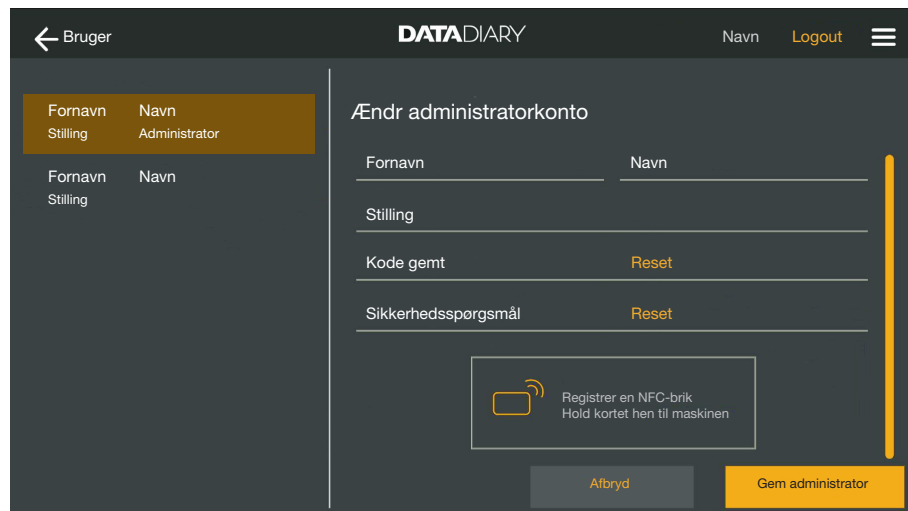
Bruger

DATADIARY

Navn Logout

Fornavn Navn
Stilling Administrator

Fornavn Navn
Stilling

Ændr administratorkonto

Fornavn

Navn

Stilling

Kode gemt Reset

Sikkerhedsspørgsmål Reset

Registrer en NFC-brik
Hold kortet hen til maskinen

Afbryd

Gem administrator